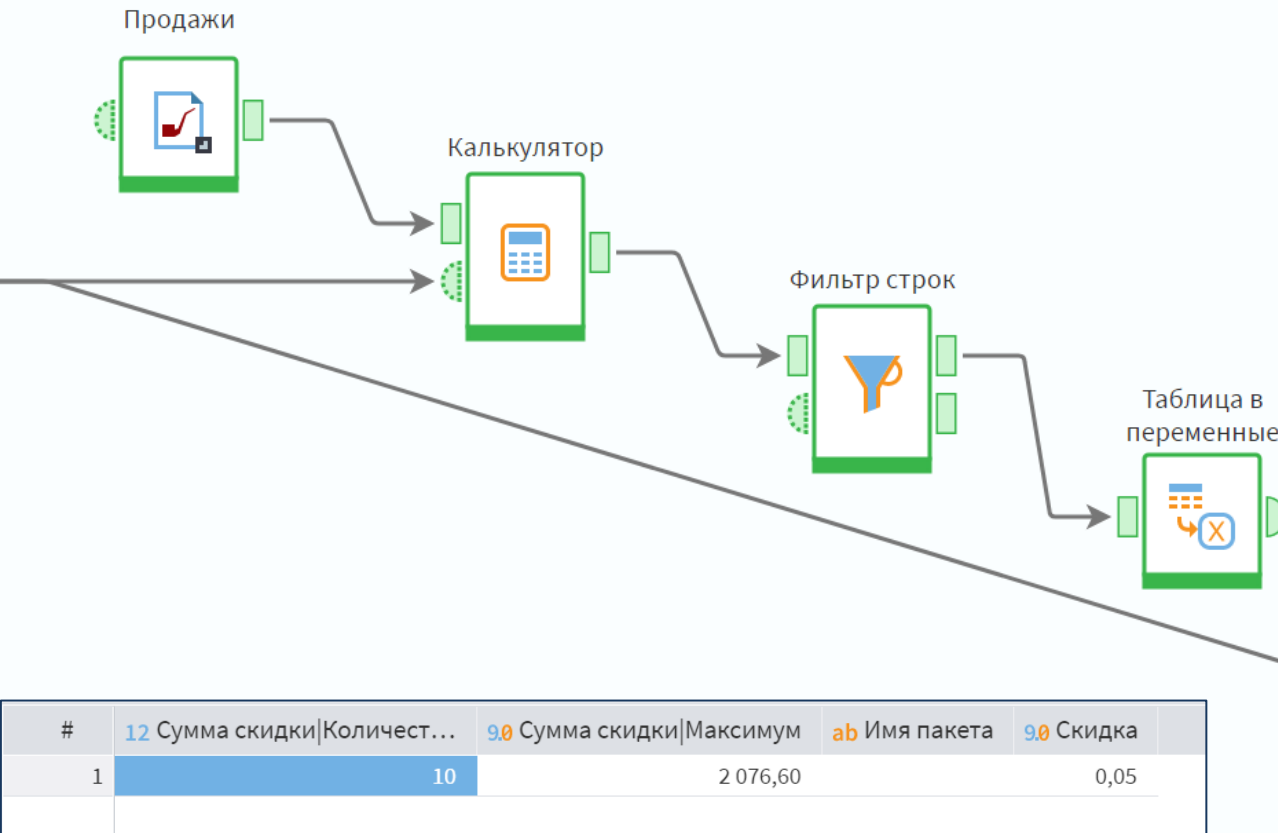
Продажи

Калькулятор

Фильтр строк

Таблица в переменные

| # | 12 Сумма скидки\|Количест... | 9.0 Сумма скидки\|Максимум | ab Имя пакета | 9.0 Скидка |
|---|---|---|---|---|
| 1 | 10 | 2 076,60 | | 0,05 |